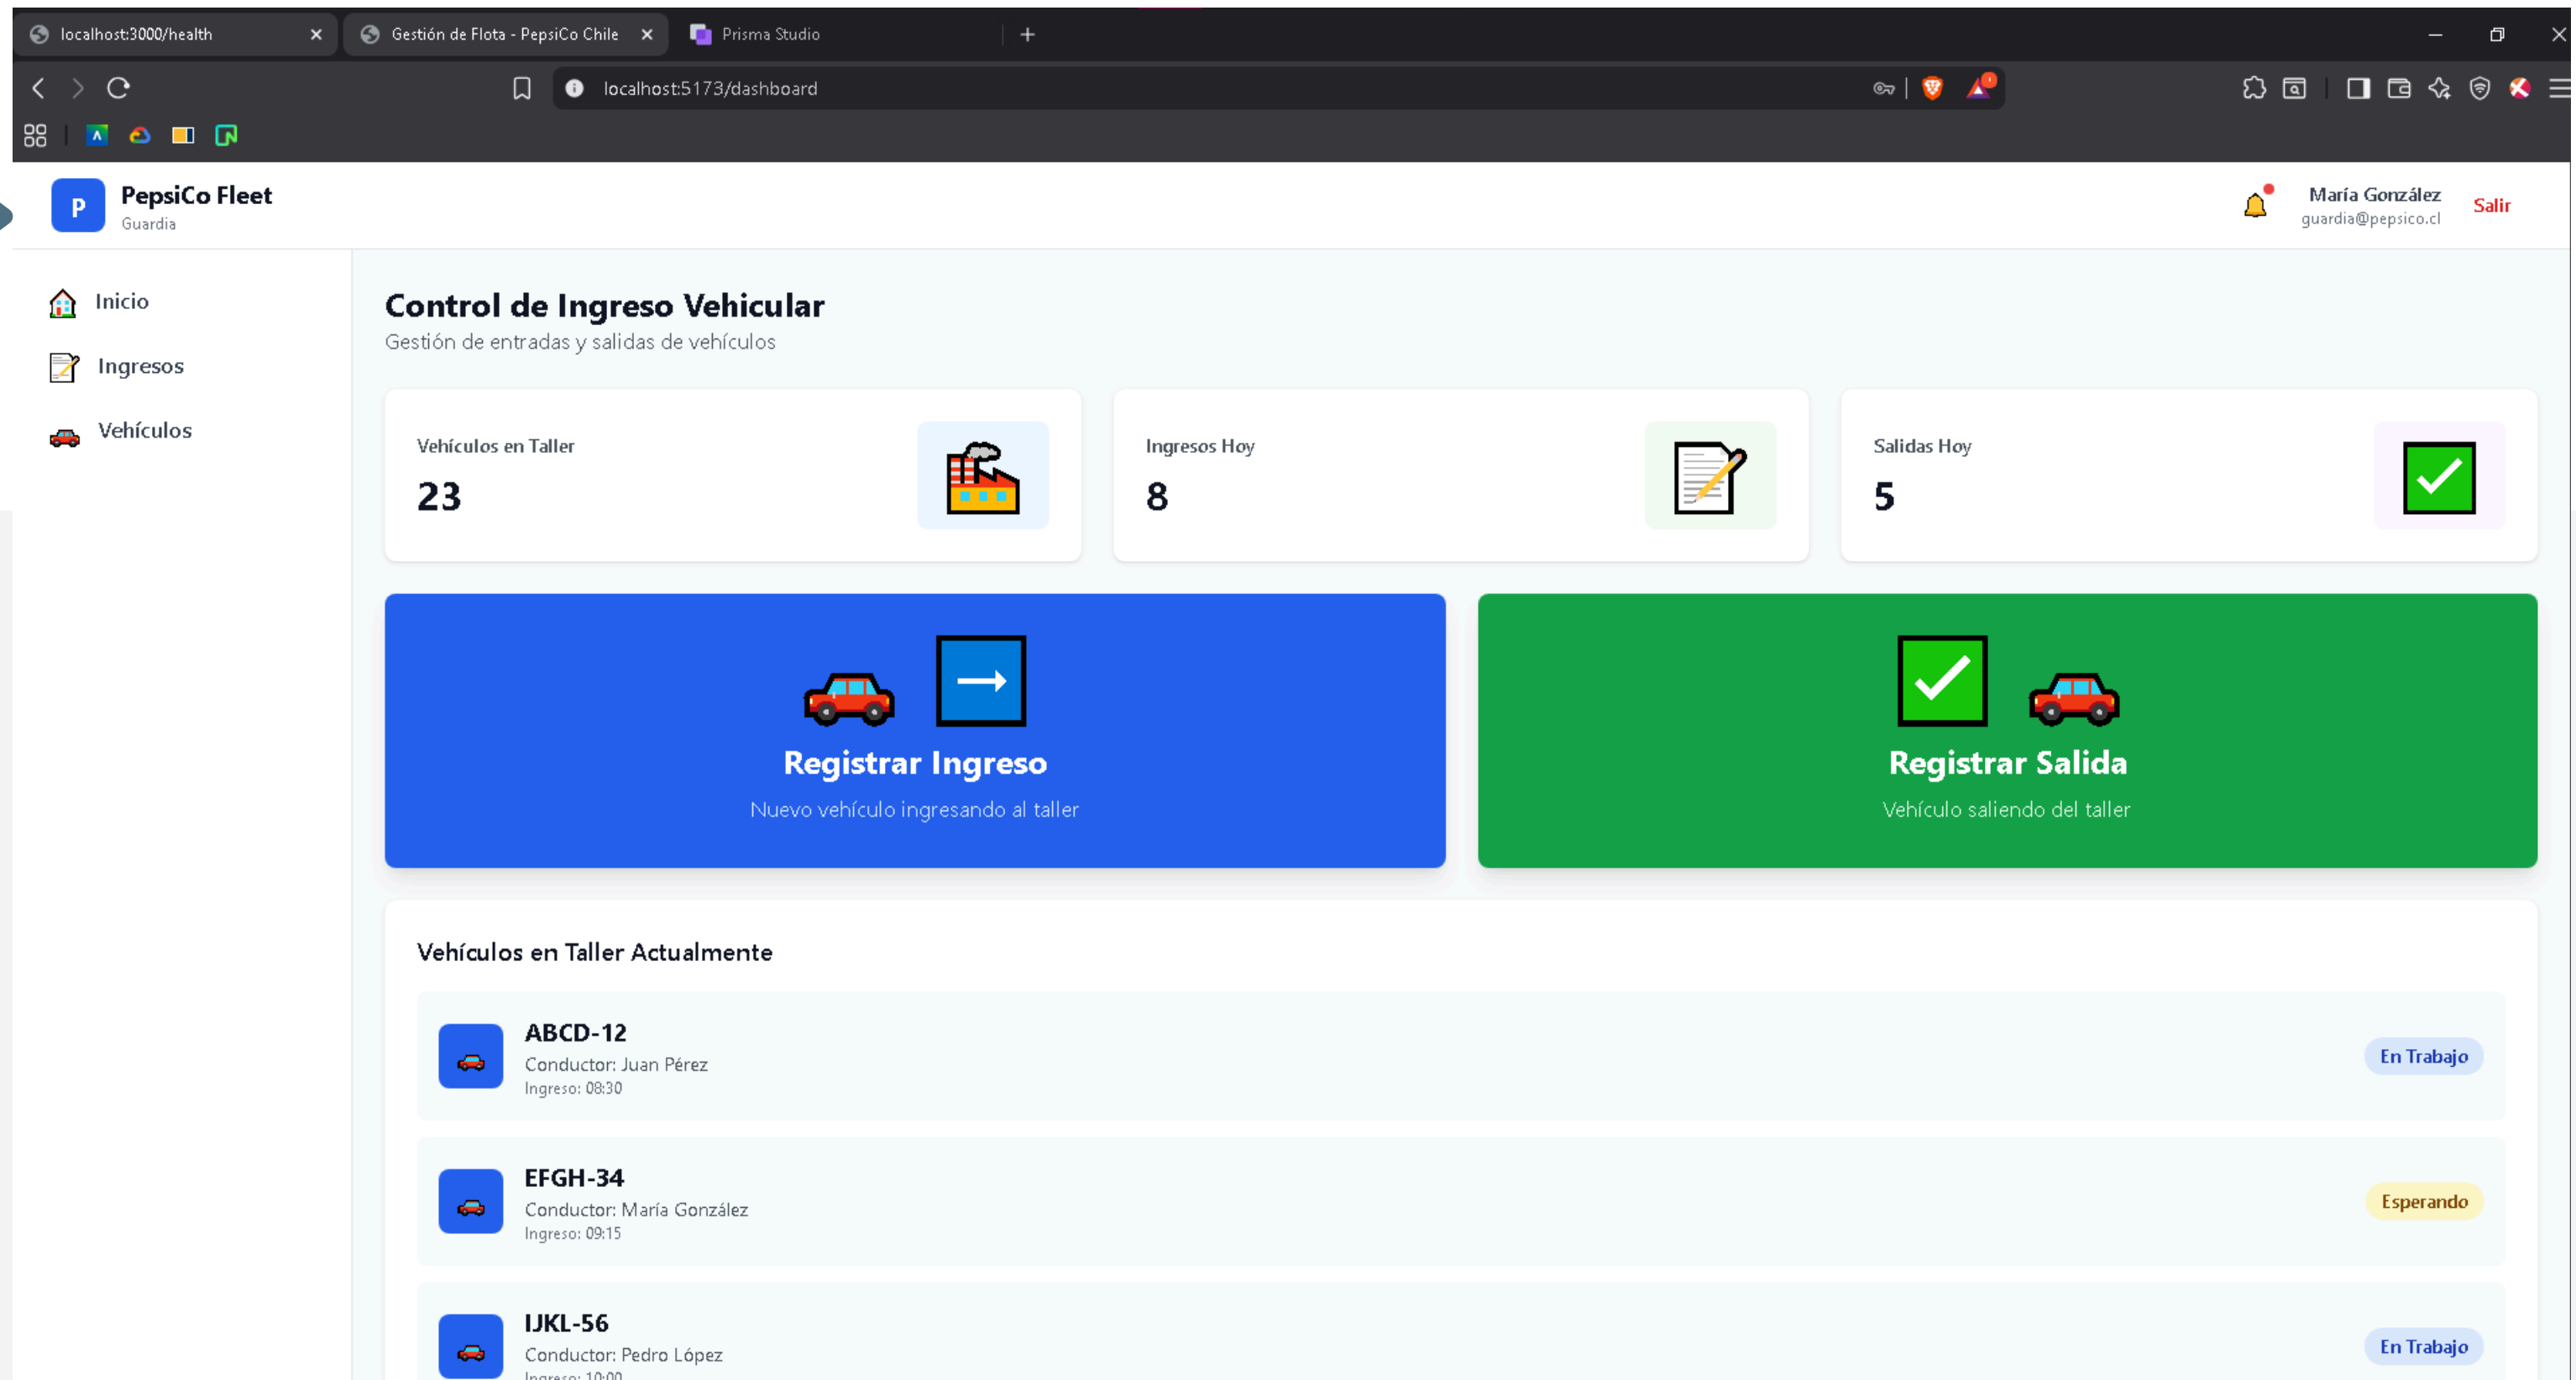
localhost:3000/health
Gestión de Flota - PepsiCo Chile
Prisma Studio

localhost:5173/dashboard

P
PepsiCo Fleet
Guardia

María González
guardia@pepsico.cl
Salir

Inicio
Ingresos
Vehículos

Control de Ingreso Vehicular
Gestión de entradas y salidas de vehículos

Vehículos en Taller
23

Ingresos Hoy
8

Salidas Hoy
5

Registrar Ingreso
Nuevo vehículo ingresando al taller

Registrar Salida
Vehículo saliendo del taller

Vehículos en Taller Actualmente

ABCD-12
Conductor: Juan Pérez
Ingreso: 08:30
En Trabajo

EFGH-34
Conductor: María González
Ingreso: 09:15
Esperando

IJKL-56
Conductor: Pedro López
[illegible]
En Trabajo